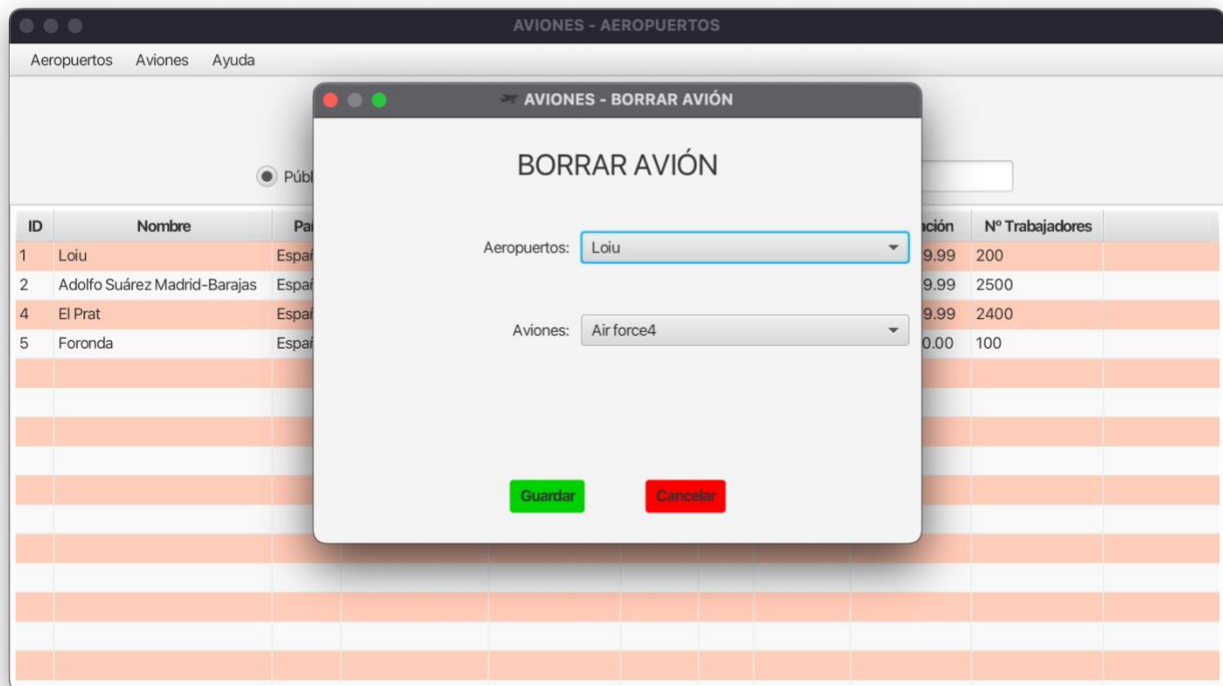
AVIONES - AEROPUERTOS

Aeropuertos Aviones Ayuda

Públ

| ID | Nombre | Pa | ación | Nº Trabajadores |
|---|---|---|---|---|
| 1 | Loiu | Espa | 9.99 | 200 |
| 2 | Adolfo Suárez Madrid-Barajas | Espa | 9.99 | 2500 |
| 4 | El Prat | Espa | 9.99 | 2400 |
| 5 | Foronda | Espa | 0.00 | 100 |

AVIONES - BORRAR AVIÓN

BORRAR AVIÓN

Aeropuertos: Loiu

Aviones: Air force4

Guardar

Cancelar